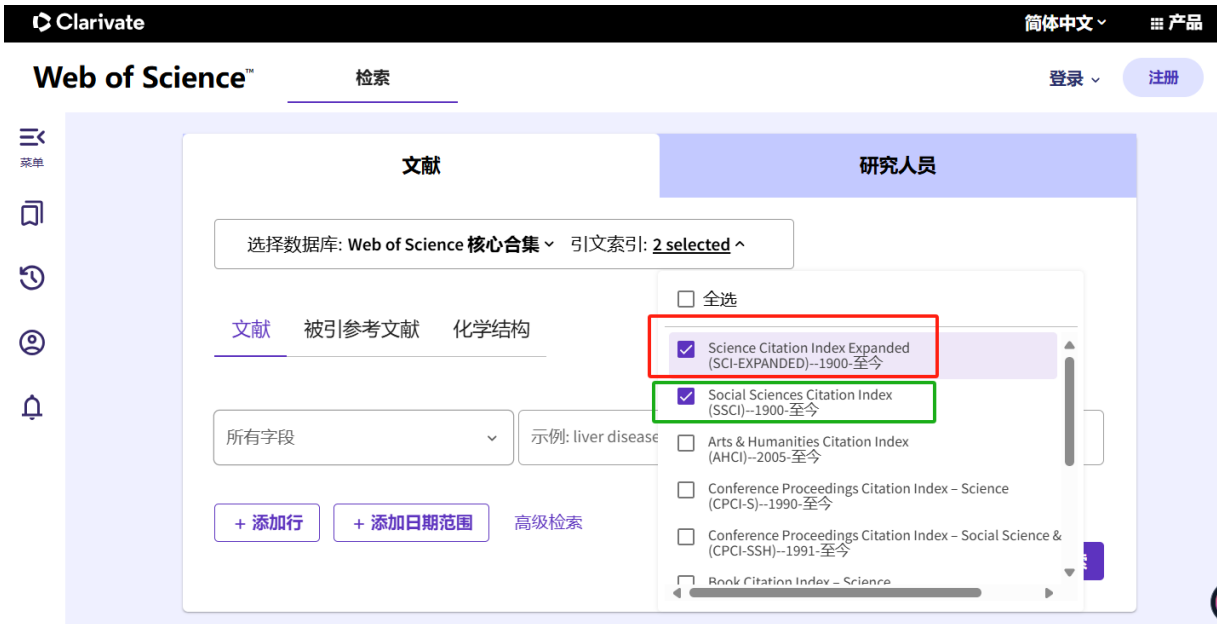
Clarivate

简体中文

产品

Web of Science™

检索

登录

注册

菜单

文献

研究人员

选择数据库: Web of Science 核心合集 引文索引: 2 selected

全选

Science Citation Index Expanded (SCI-EXPANDED)--1900-至今

Social Sciences Citation Index (SSCI)--1900-至今

Arts & Humanities Citation Index (AHCI)--2005-至今

Conference Proceedings Citation Index – Science (CPCI-S)--1990-至今

Conference Proceedings Citation Index – Social Science & (CPCI-SSH)--1991-至今

Book Citation Index – Science

文献 被引参考文献 化学结构

所有字段

示例: liver disease

+ 添加行

+ 添加日期范围

高级检索